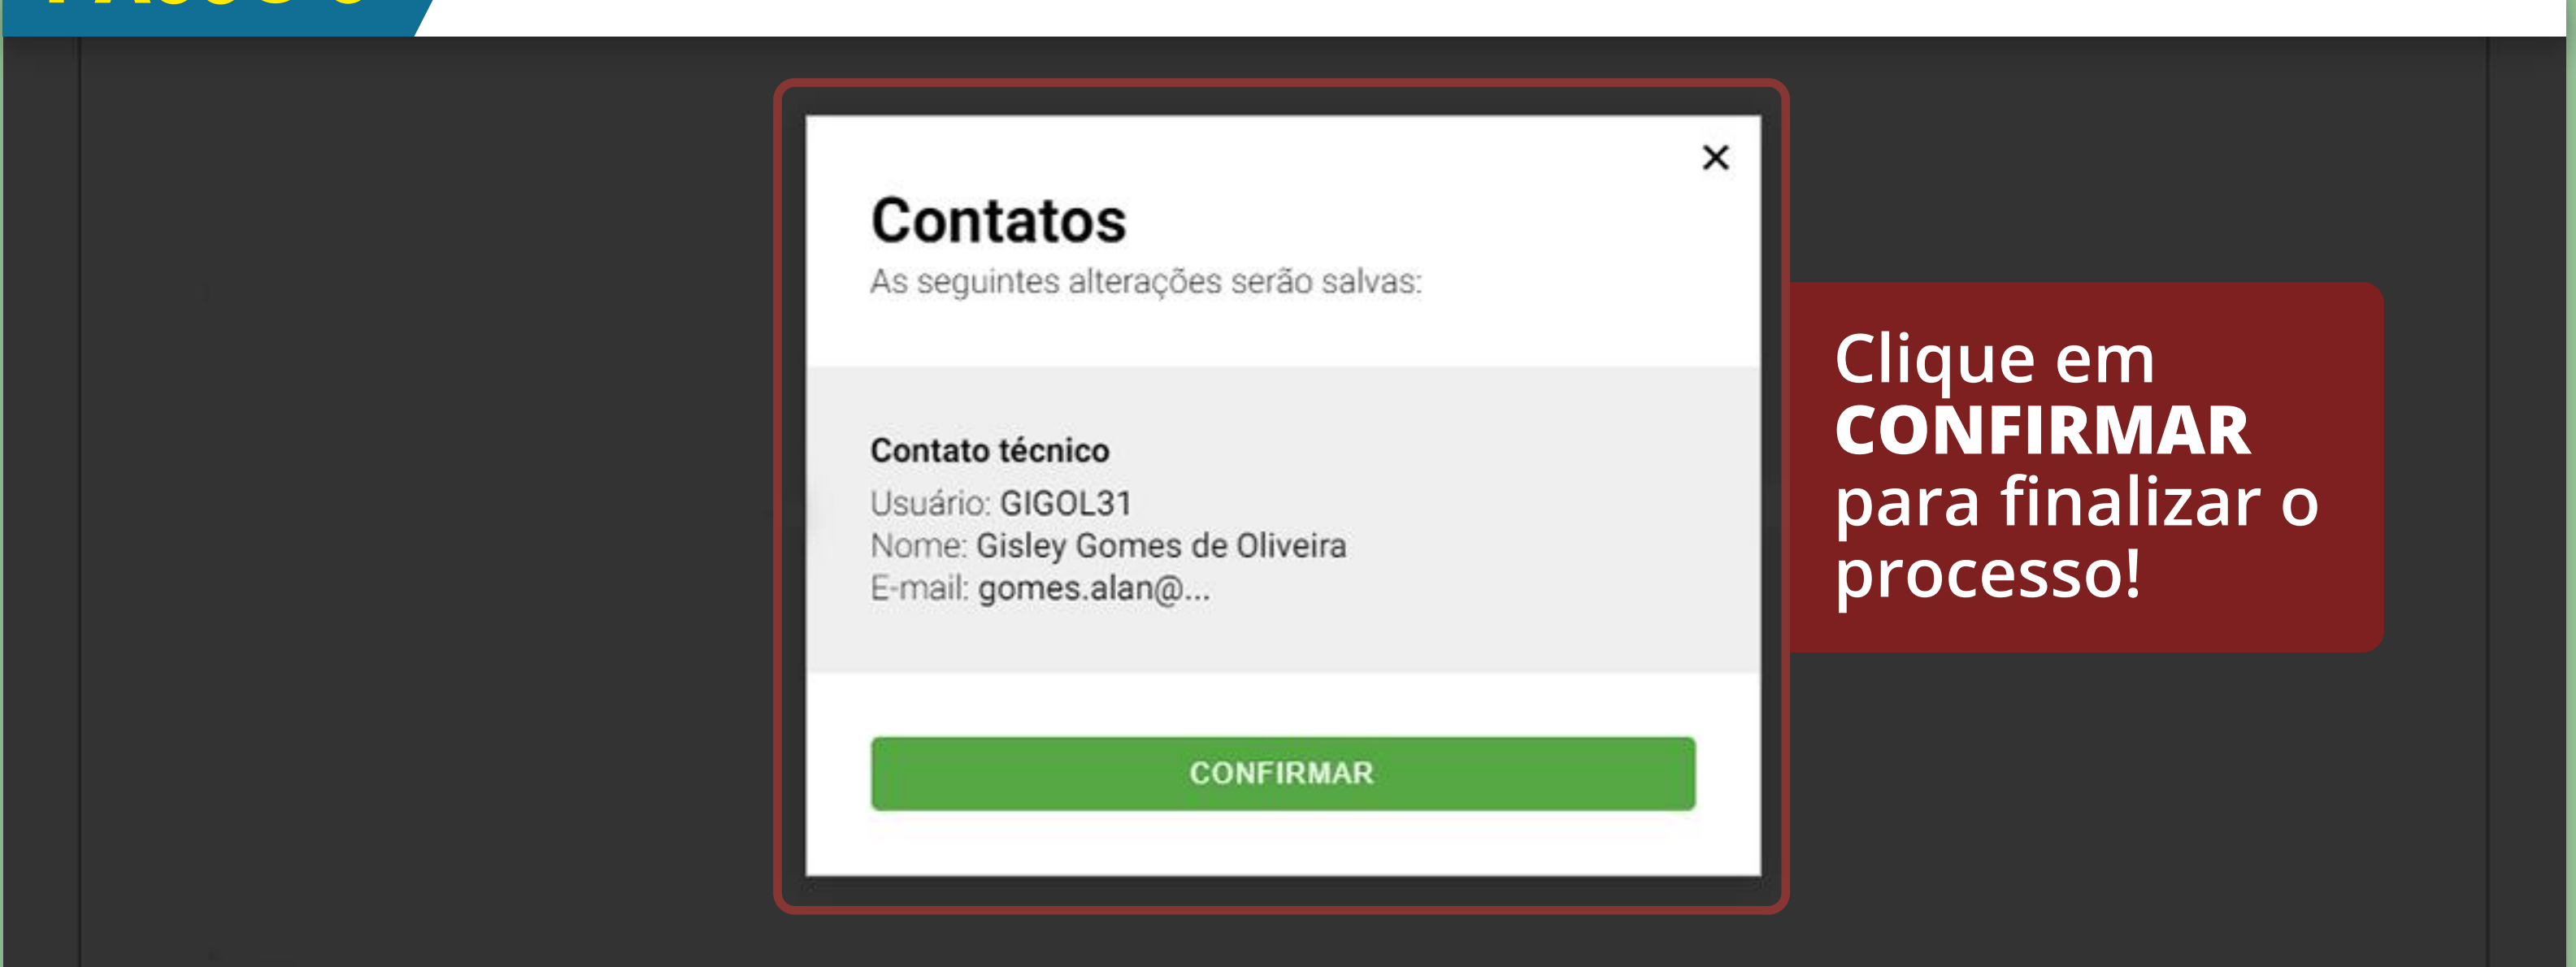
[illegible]

×

Contatos
As seguintes alterações serão salvas:

Contato técnico
Usuário: GIGOL31
Nome: Gisley Gomes de Oliveira
E-mail: gomes.alan@...

CONFIRMAR

Clique em **CONFIRMAR** para finalizar o processo!